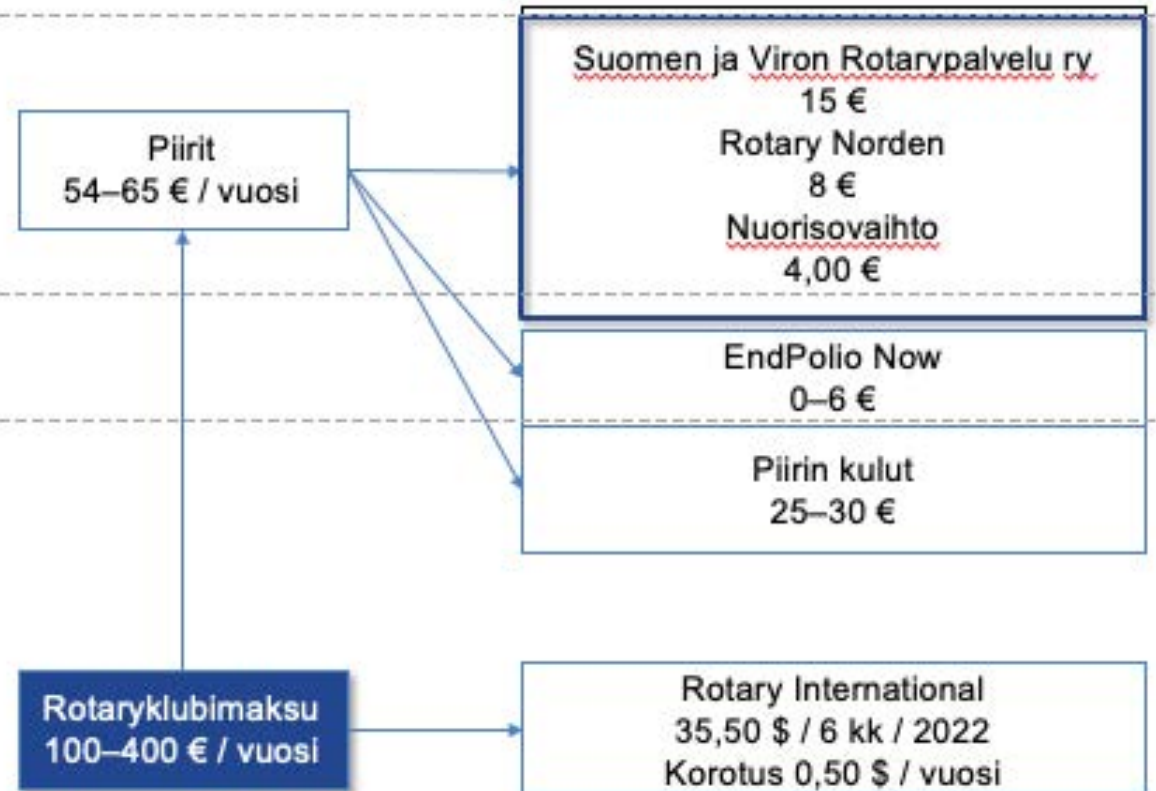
Piirit
54–65 € / vuosi

Suomen ja Viron Rotarypalvelu ry
15 €
Rotary Norden
8 €
Nuorisovaihto
4,00 €

EndPolio Now
0–6 €

Piirin kulut
25–30 €

Rotaryklubimaksu
100–400 € / vuosi

Rotary International
35,50 $ / 6 kk / 2022
Korotus 0,50 $ / vuosi